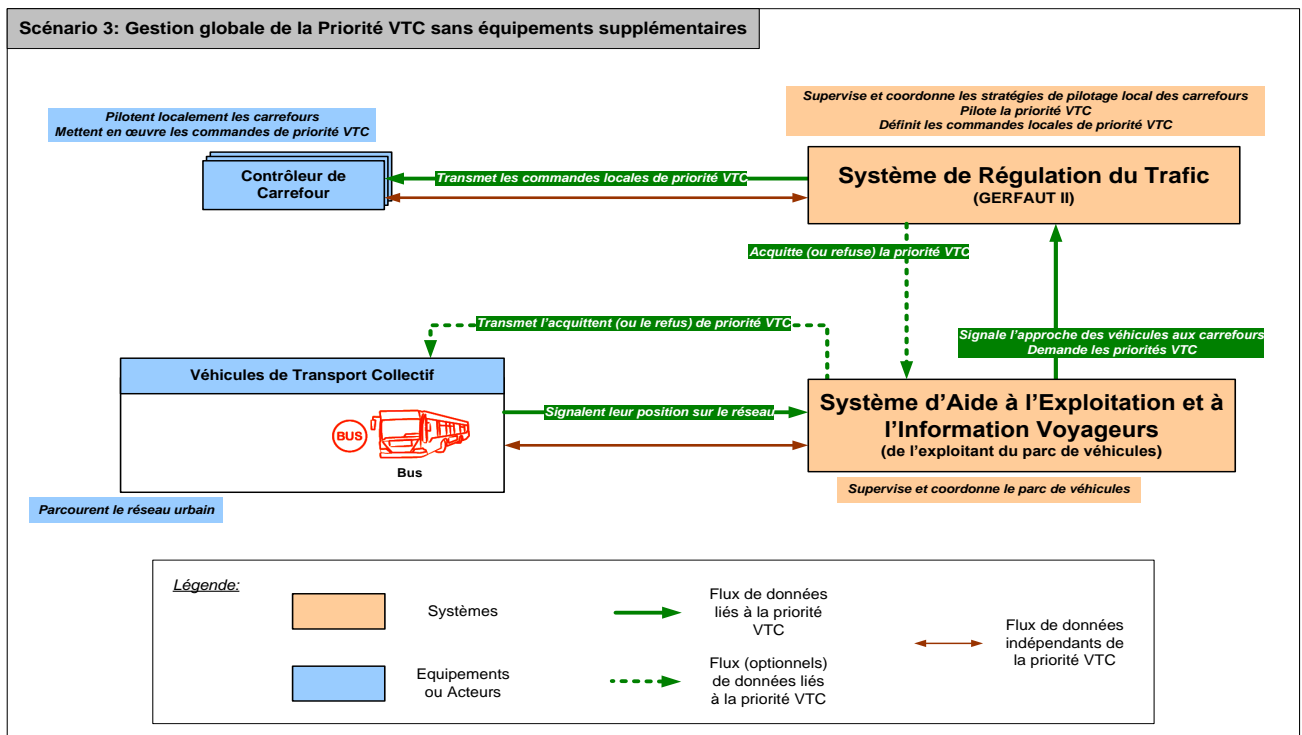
Scénario 3: Gestion globale de la Priorité VTC sans équipements supplémentaires

Pilotent localement les carrefours
Mettent en œuvre les commandes de priorité VTC

Supervise et coordonne les stratégies de pilotage local des carrefours
Pilote la priorité VTC
Définit les commandes locales de priorité VTC

Contrôleur de Carrefour

Transmet les commandes locales de priorité VTC

Système de Régulation du Trafic
(GERFAUT II)

Acquitte (ou refuse) la priorité VTC

Transmet l'acquittent (ou le refus) de priorité VTC

Signale l'approche des véhicules aux carrefours
Demande les priorités VTC

Véhicules de Transport Collectif

BUS

Bus

Signalent leur position sur le réseau

Système d'Aide à l'Exploitation et à l'Information Voyageurs
(de l'exploitant du parc de véhicules)

Supervise et coordonne le parc de véhicules

Parcourent le réseau urbain

Légende:

Systèmes

Equipements ou Acteurs

Flux de données liés à la priorité VTC

Flux (optionnels) de données liés à la priorité VTC

Flux de données indépendants de la priorité VTC